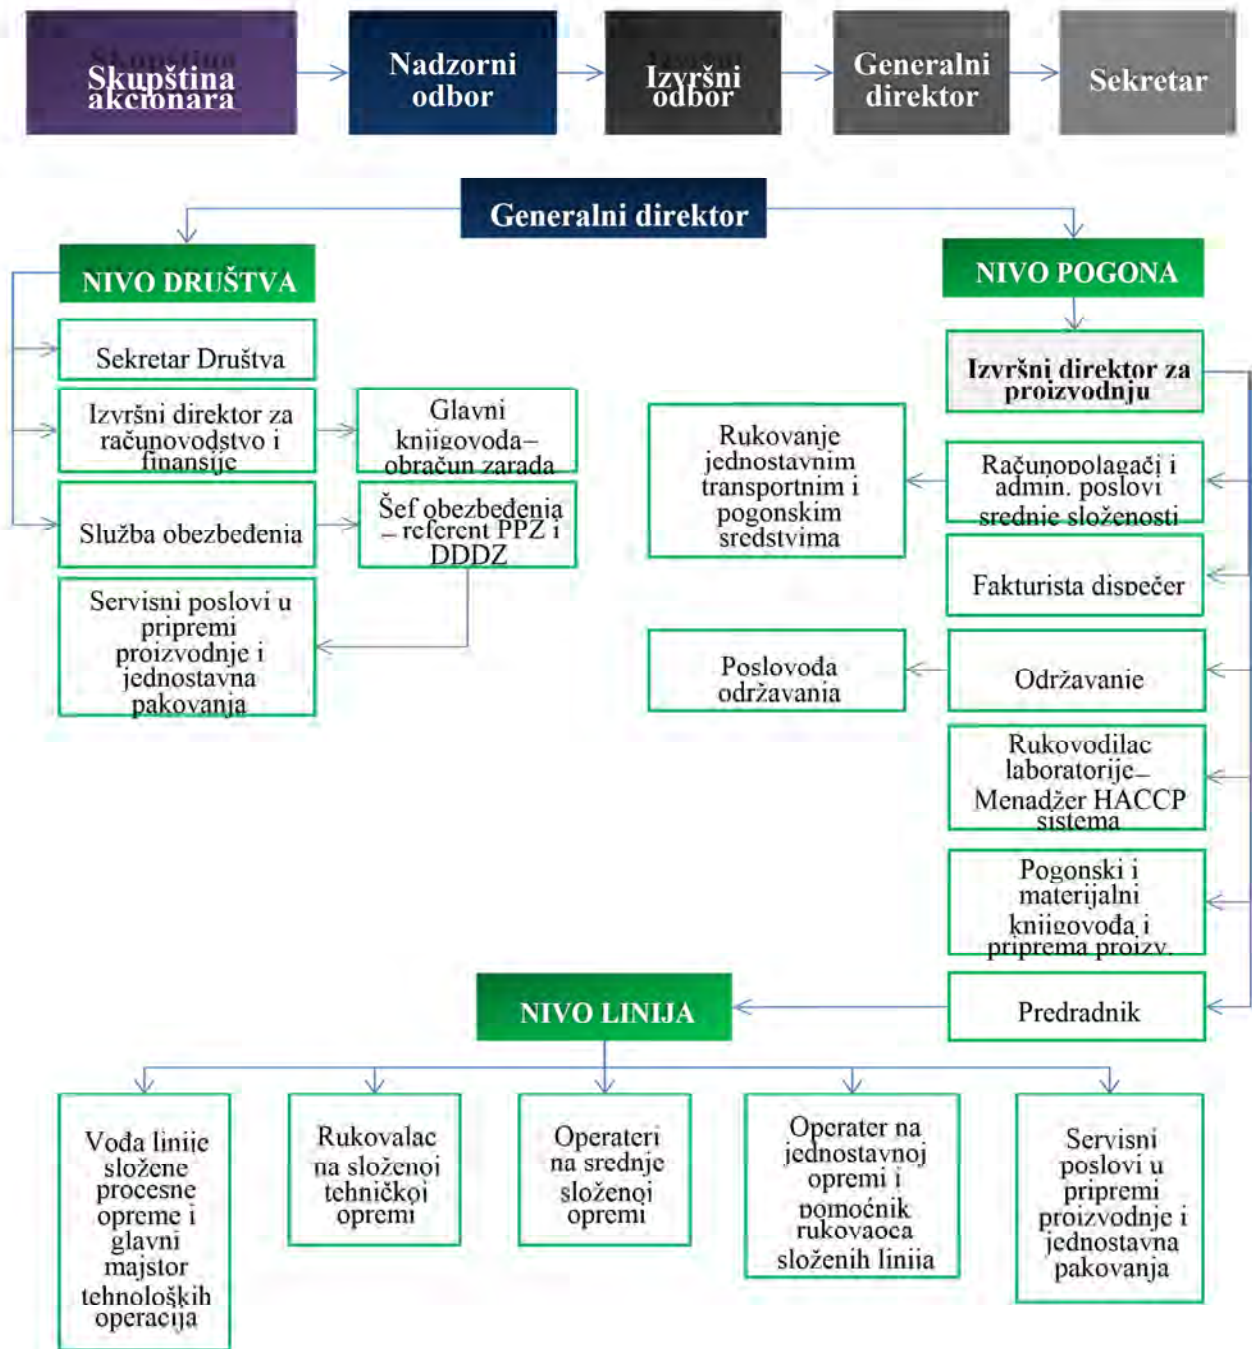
Skupština akcionara

Nadzorni odbor

Izvršni odbor

Generalni direktor

Sekretar

Generalni direktor

NIVO DRUŠTVA

Sekretar Društva

Izvršni direktor za računovodstvo i finansije

Glavni knjigovođa– obračun zarada

Služba obezbeđenja

Šef obezbeđenja – referent PPZ i DDDZ

Servisni poslovi u pripremi proizvodnje i jednostavna pakovanja

NIVO POGONA

Izvršni direktor za proizvodnju

Rukovanje jednostavnim transportnim i pogonskim sredstvima

Računopolagači i admin. poslovi srednje složenosti

Fakturista dispečer

Poslovođa održavanja

Održavanje

Rukovodilac laboratorije– Menadžer HACCP sistema

Pogonski i materijalni knjigovođa i priprema proizv.

NIVO LINIJA

Predradnik

Vođa linije složene procesne opreme i glavni majstor tehnoloških operacija

Rukovalac na složenoj tehničkoj opremi

Operateri na srednje složenoj opremi

Operater na jednostavnoj opremi i pomoćnik rukovaoca složenih linija

Servisni poslovi u pripremi proizvodnje i jednostavna pakovanja